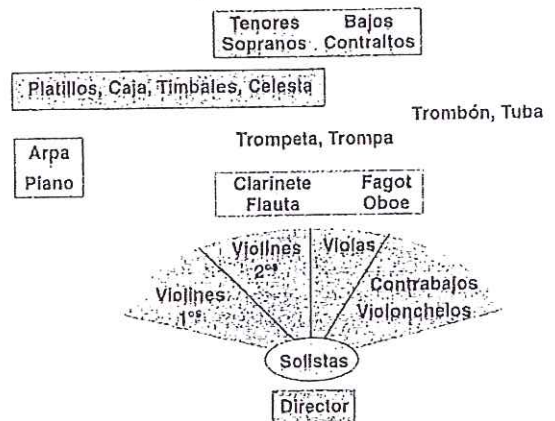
Tenores Bajos
Sopranos Contraltos

Platillos, Caja, Timbales, Celesta

Trombón, Tuba

Trompeta, Trompa

Arpa

Piano

Clarinete Fagot
Flauta Oboe

Violines 2$^{os}$

Violas

Violines 1$^{os}$

Contrabajos

Violonchelos

Solistas

Director